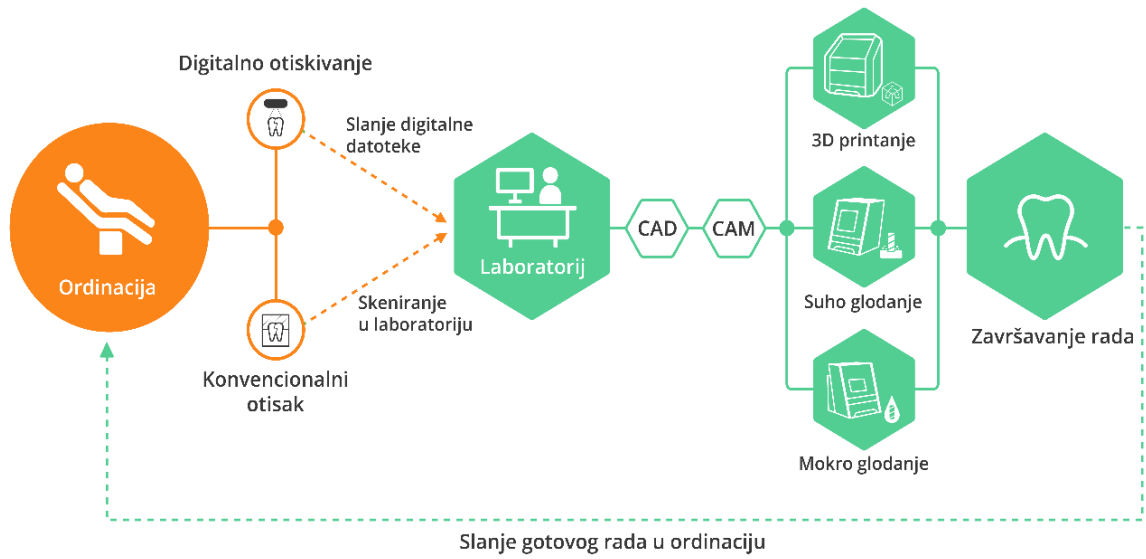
Digitalno otiskivanje

Slanje digitalne datoteke

Ordinacija

Skeniranje u laboratoriju

Konvencionalni otisak

Laboratorij

CAD

CAM

3D printanje

Suho glodanje

Mokro glodanje

Završavanje rada

Slanje gotovog rada u ordinaciju